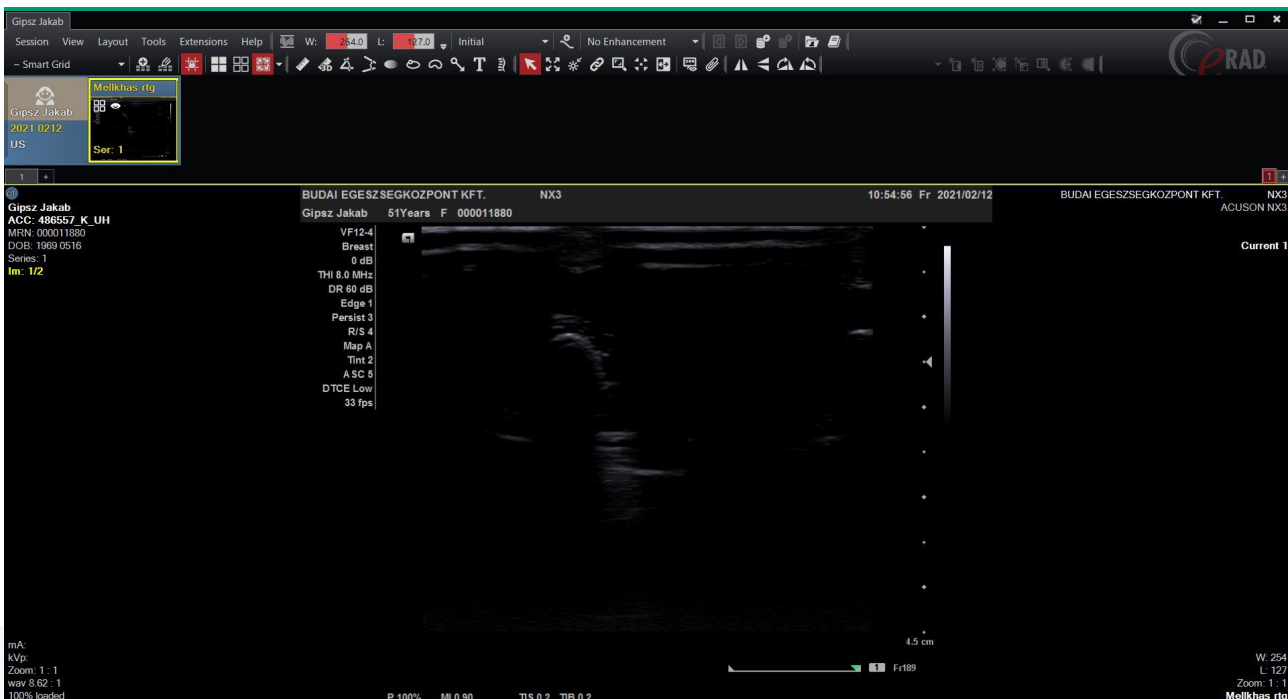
Gipsz Jakab

Session View Layout Tools Extensions Help W: 254.0 L: 127.0 Initial No Enhancement

~ Smart Grid

RAD

Gipsz Jakab
2021 0212
US

Mellkhas rtg
Ser: 1

1 +

1 +

Gipsz Jakab
ACC: 486557_K_UH
MRN: 000011880
DOB: 1969 0516
Series: 1
Im: 1/2

BUDAI EGESZSEGKOZPONT KFT. NX3 10:54:56 Fr 2021/02/12
Gipsz Jakab 51Years F 000011880

VF12-4
Breast
0 dB
THI 8.0 MHz
DR 60 dB
Edge 1
Persist 3
R/S 4
Map A
Tint 2
A SC 5
DTCE Low
33 fps

4.5 cm

1 Fr189

P 100% MI 0.90 TIS 0.2 TIB 0.2

BUDAI EGESZSEGKOZPONT KFT. NX3
ACUSON NX3

Current 1

mA:
kVp:
Zoom: 1 : 1
wav 8.62 : 1
100% loaded

W: 254
L: 127
Zoom: 1 : 1
Mellkhas rtg